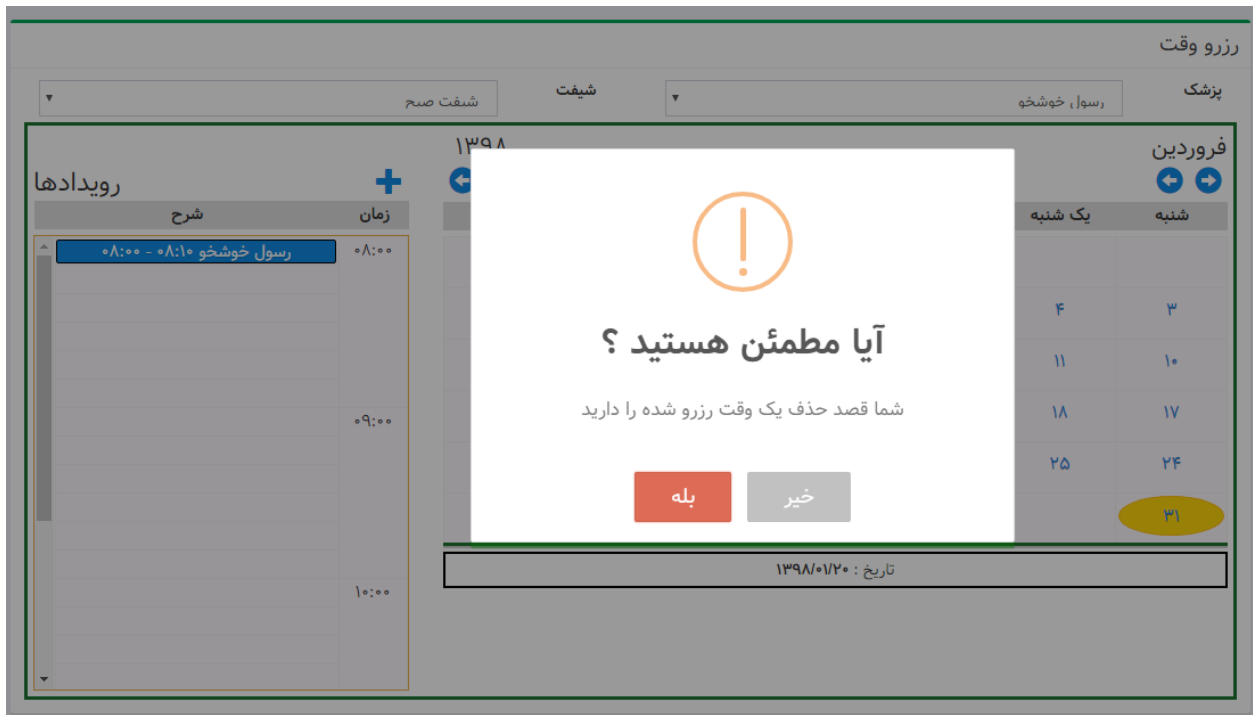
رزرو وقت

پزشک
رسول خوشخو
شیفت
شفت صبح

فروردین
۱۳۹۸

| شنبه | یک شنبه |
|---|---|
| ۳ | ۴ |
| ۱۰ | ۱۱ |
| ۱۷ | ۱۸ |
| ۲۴ | ۲۵ |
| ۳۱ | |

تاریخ : ۱۳۹۸/۰۱/۲۰

رویدادها

| زمان | شرح |
|---|---|
| ۰۸:۰۰ | رسول خوشخو ۰۸:۱۰ - ۰۸:۰۰ |
| ۰۹:۰۰ | |
| ۱۰:۰۰ | |

آیا مطمئن هستید ؟
شما قصد حذف یک وقت رزرو شده را دارید

خیر
بله